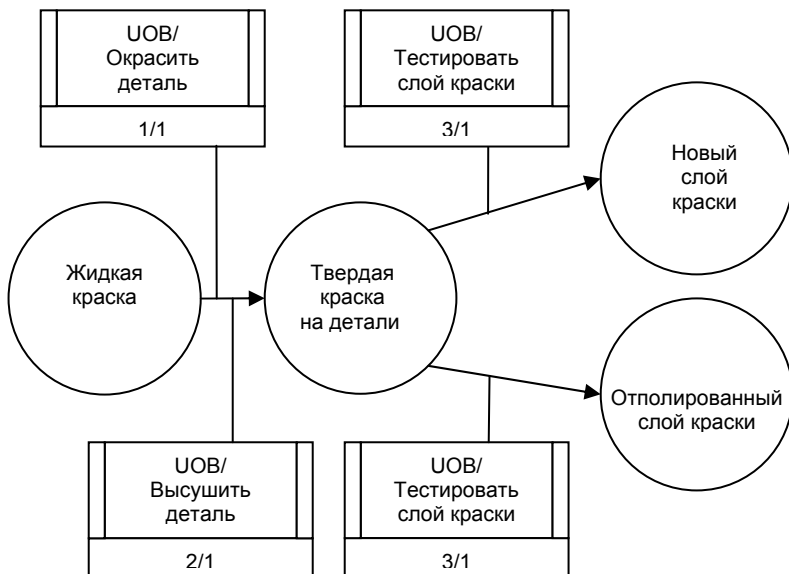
UOB/
Окрасить
деталь

1/1

UOB/
Тестировать
слой краски

3/1

Новый
слой
краски

Жидкая
краска

Твердая
краска
на детали

Отполированный
слой краски

UOB/
Высушить
деталь

2/1

UOB/
Тестировать
слой краски

3/1